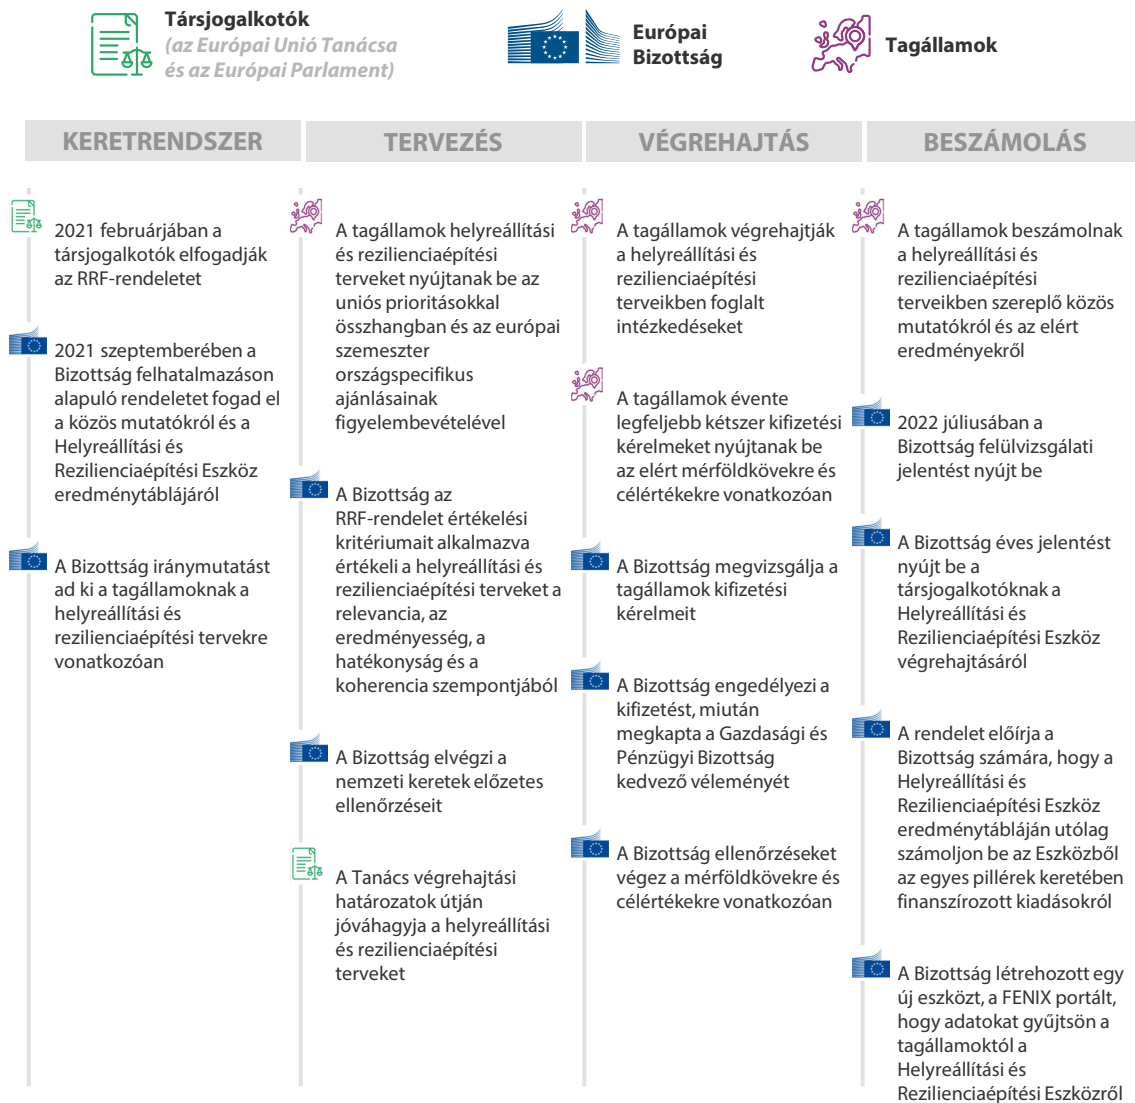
**Társjogalkotók**
*(az Európai Unió Tanácsa és az Európai Parlament)*

**Európai Bizottság**

**Tagállamok**

KERETRENDSZER

2021 februárjában a társjogalkotók elfogadják az RRF-rendeletet

2021 szeptemberében a Bizottság felhatalmazáson alapuló rendeletet fogad el a közös mutatókról és a Helyreállítási és Rezilienciaépítési Eszköz eredménytáblájáról

A Bizottság iránymutatást ad ki a tagállamoknak a helyreállítási és rezilienciaépítési tervekre vonatkozóan

TERVEZÉS

A tagállamok helyreállítási és rezilienciaépítési terveket nyújtanak be az uniós prioritásokkal összhangban és az európai szemeszter országspecifikus ajánlásainak figyelembevételével

A Bizottság az RRF-rendelet értékelési kritériumait alkalmazva értékeli a helyreállítási és rezilienciaépítési terveket a relevancia, az eredményesség, a hatékonyság és a koherencia szempontjából

A Bizottság elvégzi a nemzeti keretek előzetes ellenőrzéseit

A Tanács végrehajtási határozatok útján jóváhagyja a helyreállítási és rezilienciaépítési terveket

VÉGREHAJTÁS

A tagállamok végrehajtják a helyreállítási és rezilienciaépítési terveikben foglalt intézkedéseket

A tagállamok évente legfeljebb kétszer kifizetési kérelmeket nyújtanak be az elért mérföldkövekre és célértékekre vonatkozóan

A Bizottság megvizsgálja a tagállamok kifizetési kérelmeit

A Bizottság engedélyezi a kifizetést, miután megkapta a Gazdasági és Pénzügyi Bizottság kedvező véleményét

A Bizottság ellenőrzéseket végez a mérföldkövekre és célértékekre vonatkozóan

BESZÁMOLÁS

A tagállamok beszámolnak a helyreállítási és rezilienciaépítési terveikben szereplő közös mutatókról és az elért eredményekről

2022 júliusában a Bizottság felülvizsgálati jelentést nyújt be

A Bizottság éves jelentést nyújt be a társjogalkotóknak a Helyreállítási és Rezilienciaépítési Eszköz végrehajtásáról

A rendelet előírja a Bizottság számára, hogy a Helyreállítási és Rezilienciaépítési Eszköz eredménytábláján utólag számoljon be az Eszközből az egyes pillérek keretében finanszírozott kiadásokról

A Bizottság létrehozott egy új eszközt, a FENIX portált, hogy adatokat gyűjtsön a tagállamoktól a Helyreállítási és Rezilienciaépítési Eszközről